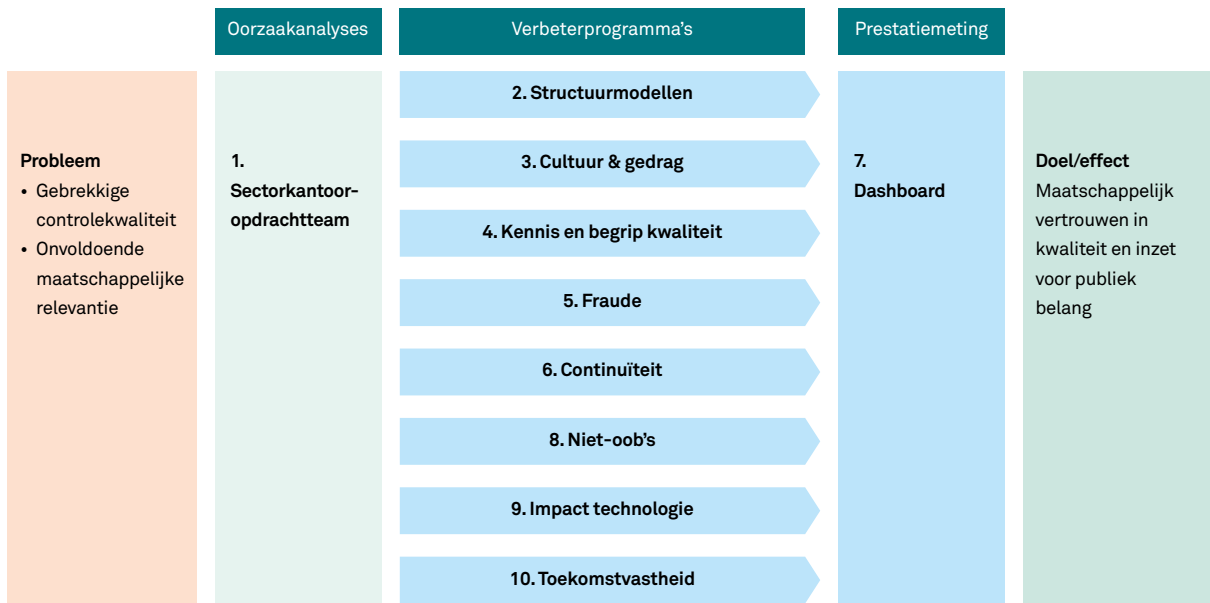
Oorzaakanalyses

Verbeterprogramma's

Prestatiemeting

**Probleem**
- Gebrekkige controlekwaliteit
- Onvoldoende maatschappelijke relevantie

1. Sectorkantoor-opdrachtteam

2. Structuurmodellen

3. Cultuur & gedrag

4. Kennis en begrip kwaliteit

5. Fraude

6. Continuïteit

8. Niet-oob's

9. Impact technologie

10. Toekomstvastheid

7. Dashboard

**Doel/effect**
Maatschappelijk vertrouwen in kwaliteit en inzet voor publiek belang